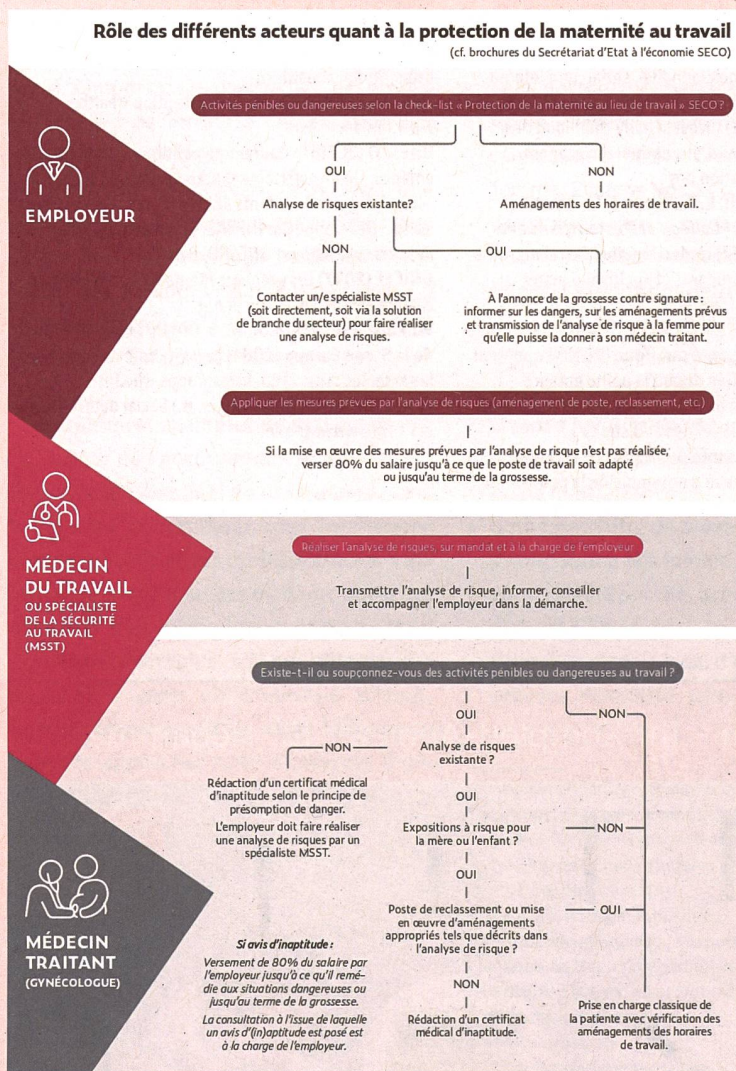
Rôle des différents acteurs quant à la protection de la maternité au travail
(cf. brochures du Secrétariat d'Etat à l'économie SECO)

EMPLOYEUR

Activités pénibles ou dangereuses selon la check-list « Protection de la maternité au lieu de travail » SECO ?

OUI

NON

Analyse de risques existante?

Aménagements des horaires de travail.

NON

OUI

Contacter un/e spécialiste MSST (soit directement, soit via la solution de branche du secteur) pour faire réaliser une analyse de risques.

À l'annonce de la grossesse contre signature : informer sur les dangers, sur les aménagements prévus et transmission de l'analyse de risque à la femme pour qu'elle puisse la donner à son médecin traitant.

Appliquer les mesures prévues par l'analyse de risques (aménagement de poste, reclassement, etc.)

Si la mise en œuvre des mesures prévues par l'analyse de risque n'est pas réalisée, verser 80% du salaire jusqu'à ce que le poste de travail soit adapté ou jusqu'au terme de la grossesse.

MÉDECIN DU TRAVAIL
OU SPÉCIALISTE DE LA SÉCURITÉ AU TRAVAIL (MSST)

Réaliser l'analyse de risques, sur mandat et à la charge de l'employeur

Transmettre l'analyse de risque, informer, conseiller et accompagner l'employeur dans la démarche.

MÉDECIN TRAITANT
(GYNÉCOLOGUE)

Existe-t-il ou soupçonnez-vous des activités pénibles ou dangereuses au travail ?

OUI

NON

NON

Analyse de risques existante ?

Rédaction d'un certificat médical d'inaptitude selon le principe de présomption de danger.

L'employeur doit faire réaliser une analyse de risques par un spécialiste MSST.

OUI

Expositions à risque pour la mère ou l'enfant ?

NON

OUI

Poste de reclassement ou mise en œuvre d'aménagements appropriés tels que décrits dans l'analyse de risque ?

OUI

Si avis d'inaptitude :
Versement de 80% du salaire par l'employeur jusqu'à ce qu'il remédie aux situations dangereuses ou jusqu'au terme de la grossesse.
La consultation à l'issue de laquelle un avis d'(in)aptitude est posé est à la charge de l'employeur.

NON

Rédaction d'un certificat médical d'inaptitude.

Prise en charge classique de la patiente avec vérification des aménagements des horaires de travail.